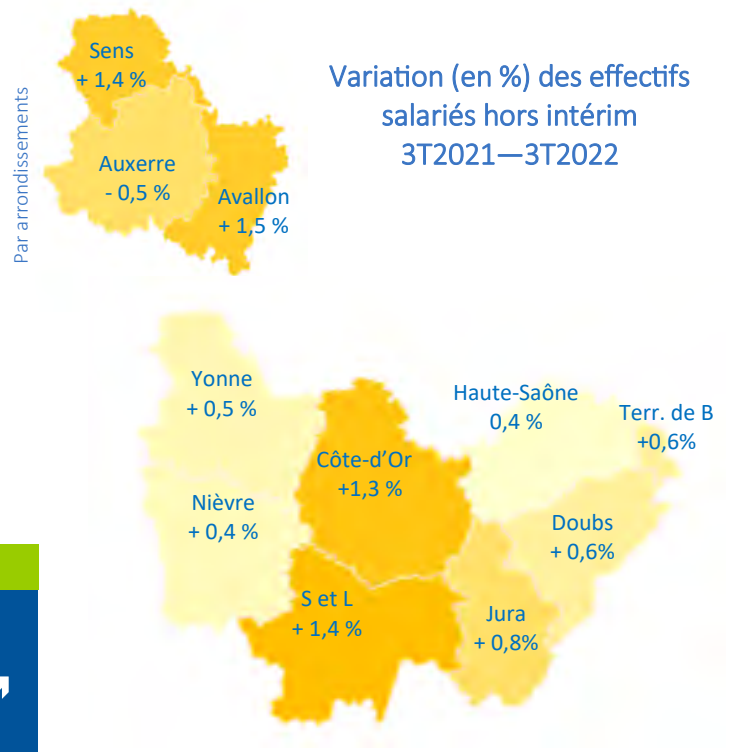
Par arrondissements

Sens
+ 1,4 %

Auxerre
- 0,5 %

Avallon
+ 1,5 %

Variation (en %) des effectifs salariés hors intérim 3T2021—3T2022

Yonne
+ 0,5 %

Haute-Saône
0,4 %

Terr. de B
+0,6%

Côte-d'Or
+1,3 %

Nièvre
+ 0,4 %

Doubs
+ 0,6%

S et L
+ 1,4 %

Jura
+ 0,8%